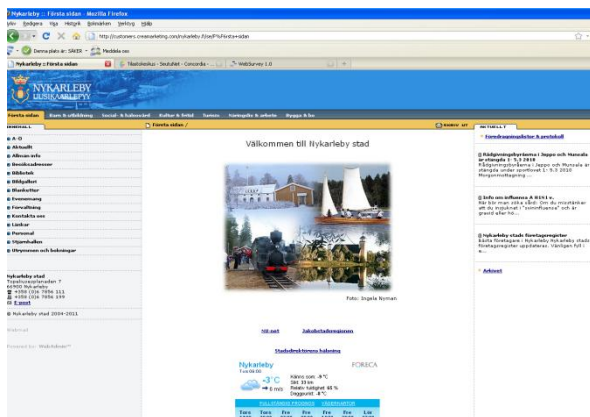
Nykarleby :: Första sidan - Mozilla Firefox

Arkiv Redigera Visa Historik Bokmärken Verktyg Hjälp

http://customers.crearnarketing.com/nykarleby/Use/P%Första+sidan

Denna plats är: SÄKER Meddela oss

Nykarleby :: Första sidan

Nästoskolus - Seututiet - Concordia

WebSurvey 1.0

NYKARLEBY
UUSIKAARLEPYY

Första sidan | Barn & utbildning | Social- & hälsovård | Kultur & fritid | Samhällsplanering | Näringsliv & arbete | Bygga & bo

INNEHÅLL

A-Ö
Aktuellt
Allmän info
Beslutsorgan
Bibliotek
Bildgalleri
Blanketter
Evenemang
Förvaltning
Kontakta oss
Länkar
Personal
Stjärnhallen
Utrymmen och bokningar

Nykarleby stad
Topeliusesplanaden 7
66900 Nykarleby
+358 (0)6 7856 111
+358 (0)6 7856 199
E-post

Nykarleby stad 2004-2011

Första sidan /

Välkommen till Nykarleby stad

Foto: Ingela Norrman

Nit-net
Jakobstadsregionen

Stadsdirektörens hälsning

Nykarleby
Tors 09:00
-3°C
6 m/s
Känns som: -9°C
Sikt 10 km
Relativ fuktighet 98 %
Daggpunkt -4°C

FORECA

AKTUELLT

Föredragningslistor & protokoll

Rådgivningsbyråerna i Jeppo och Munsala är stängda 1-5.3.2010
Rådgivningsbyråerna i Jeppo och Munsala är stängda under sportlovet 1-5.3.2010 Morgonmottagning ...

Info om influensa A H1N1 v.
Hur kan man veta om man har ... sjukdom ...

Nykarleby stads företagsregister
Bästa företagare i Nykarleby stads företagsregister uppdateras. Vänligen fyll i ...

Arkivet